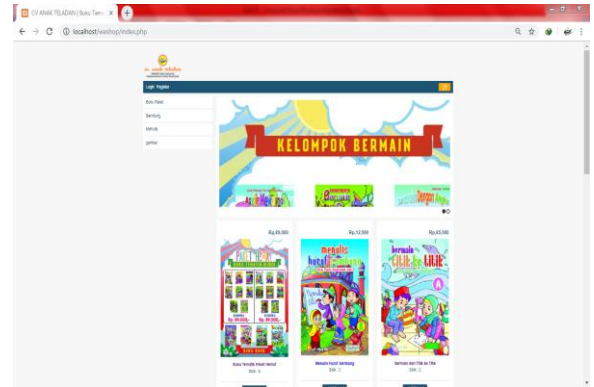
CV ANAK TELADAN | Buku Terna ×

localhost/webshop/index.php

Login Register

Buku Paket

Sambung

Mewarnai

gambar

KELOMPOK BERMAIN

Rp.35.000

Rp.12.500

Rp.43.000

Menulis huruf Sambung

Bermain Lilik Lilie

Buku Tematik Paket Hemat

Stok: 9

Menulis Huruf Sambung

Stok: 2

Bermain dari Titik ke Titik

Stok: 2